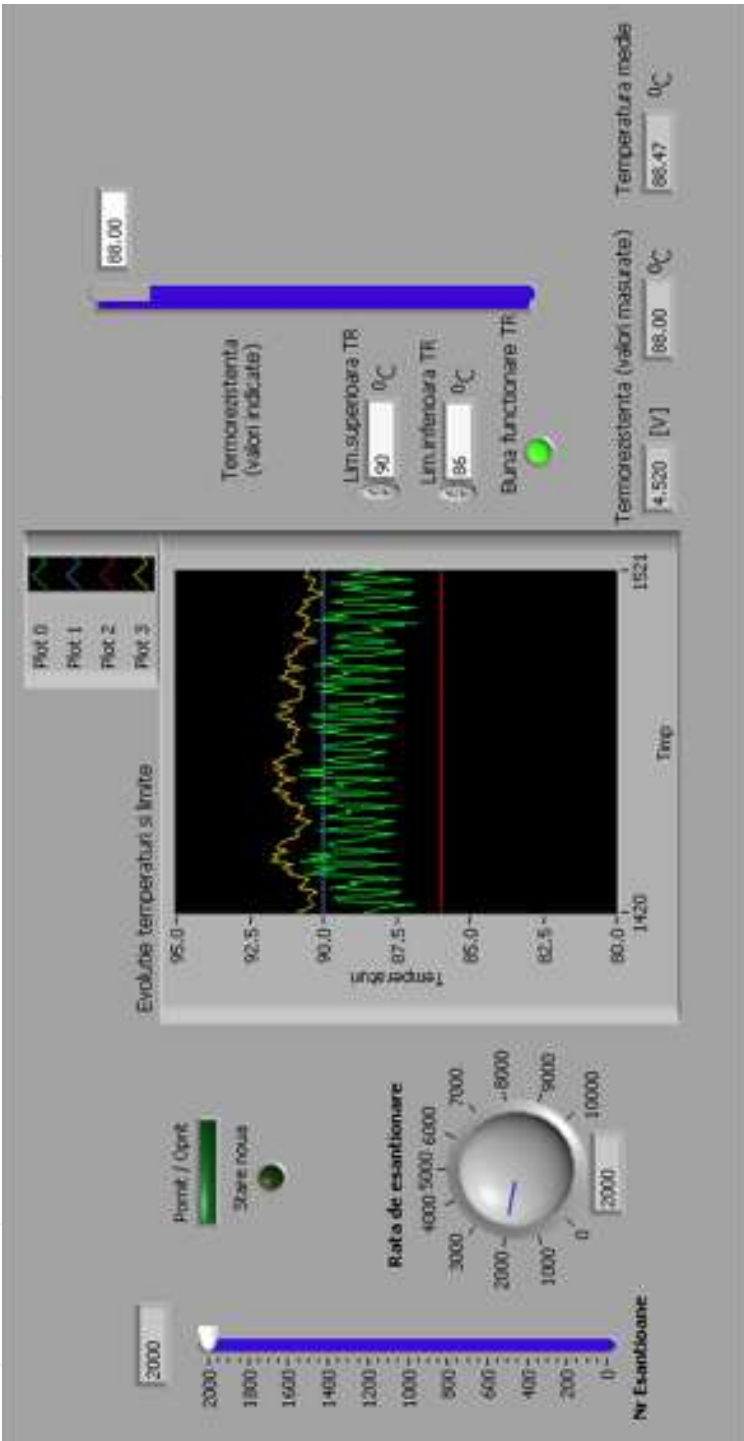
2000
2000
1800
1600
1400
1200
1000
800
600
400
200
0
Nr Esantioane

Pornit / Oprit
Stare noua

Rata de esantionare
0
1000
2000
3000
4000
5000
6000
7000
8000
9000
10000
2000

Evolutie temperaturi si limite
95.0
92.5
90.0
87.5
85.0
82.5
80.0
Temperaturi
1420
Timp
1521

Plot 0
Plot 1
Plot 2
Plot 3

Termorezistenta (valori indicate)
88.00

Lim.superioara TR
90
$^0C$
Lim.inferioara TR
86
$^0C$
Buna functionare TR

Termorezistenta (valori masurate)
4.520
[V]
88.00
$^0C$

Temperatura medie
88.47
$^0C$